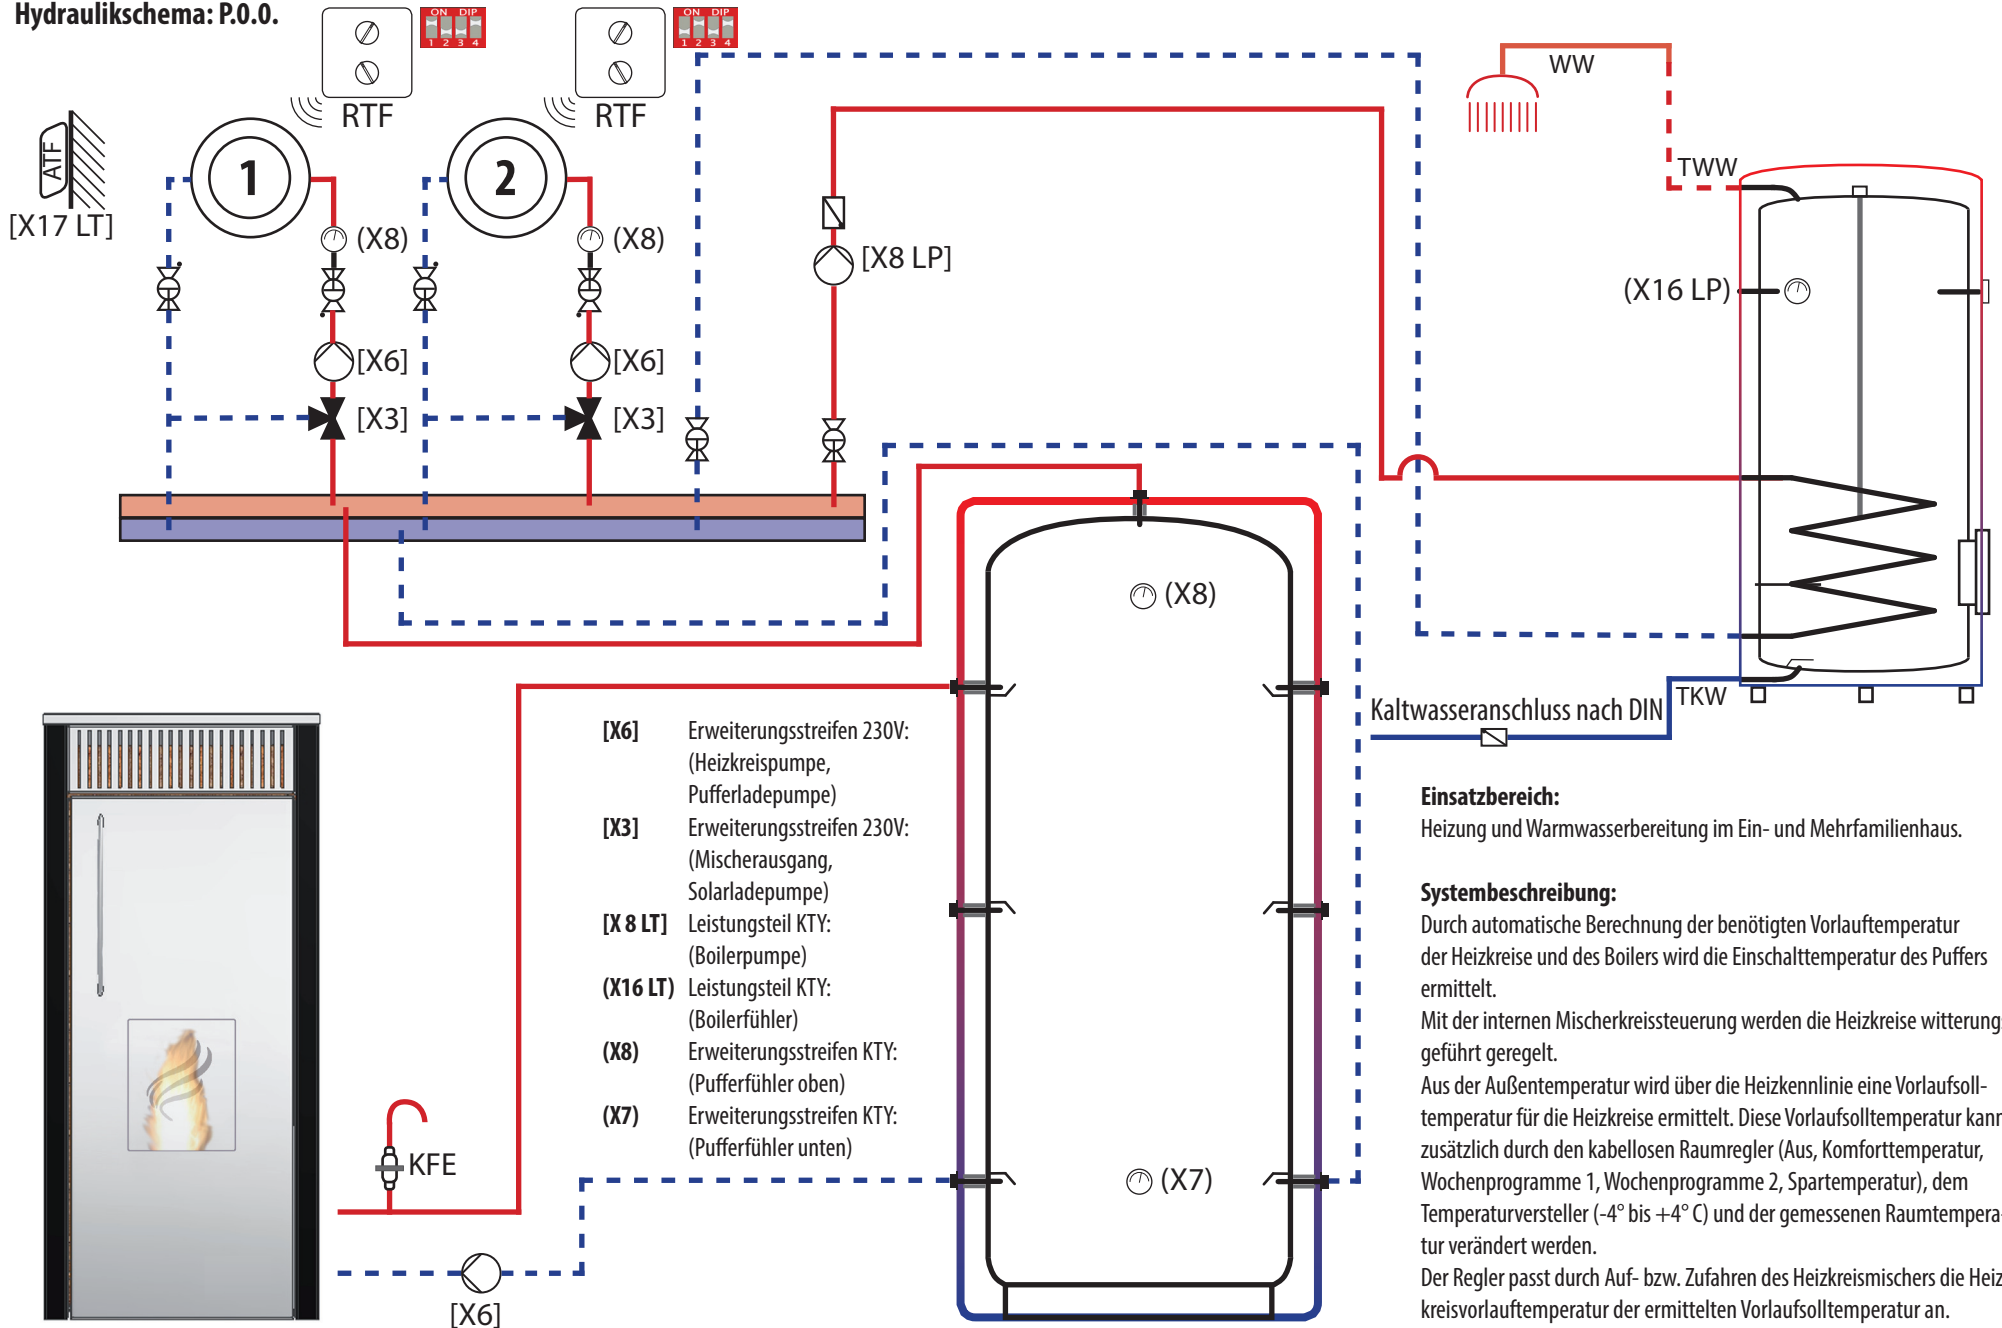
Hydraulikschema: P.0.0.

ON DIP 1 2 3 4

ON DIP 1 2 3 4

RTF

RTF

ATF

[X17 LT]

1

2

(X8)

(X8)

[X6]

[X6]

[X3]

[X3]

[X8 LP]

WW

TWW

(X16 LP)

(X8)

TKW

Kaltwasseranschluss nach DIN

| **[X6]** | Erweiterungsstreifen 230V: (Heizkreispumpe, Pufferladepumpe) |
|---|---|
| **[X3]** | Erweiterungsstreifen 230V: (Mischerausgang, Solarladepumpe) |
| **[X 8 LT]** | Leistungsteil KTY: (Boilerpumpe) |
| **(X16 LT)** | Leistungsteil KTY: (Boilerfühler) |
| **(X8)** | Erweiterungsstreifen KTY: (Pufferfühler oben) |
| **(X7)** | Erweiterungsstreifen KTY: (Pufferfühler unten) |

KFE

(X7)

[X6]

**Einsatzbereich:**
Heizung und Warmwasserbereitung im Ein- und Mehrfamilienhaus.

**Systembeschreibung:**
Durch automatische Berechnung der benötigten Vorlauftemperatur der Heizkreise und des Boilers wird die Einschalttemperatur des Puffers ermittelt.
Mit der internen Mischerkreissteuerung werden die Heizkreise witterung geführt geregelt.
Aus der Außentemperatur wird über die Heizkennlinie eine Vorlaufsolltemperatur für die Heizkreise ermittelt. Diese Vorlaufsolltemperatur kanr zusätzlich durch den kabellosen Raumregler (Aus, Komforttemperatur, Wochenprogramme 1, Wochenprogramme 2, Spartemperatur), dem Temperatursteller (-4° bis +4° C) und der gemessenen Raumtempera tur verändert werden.
Der Regler passt durch Auf- bzw. Zufahren des Heizkreismischers die Heiz kreisvorlauftemperatur der ermittelten Vorlaufsolltemperatur an.